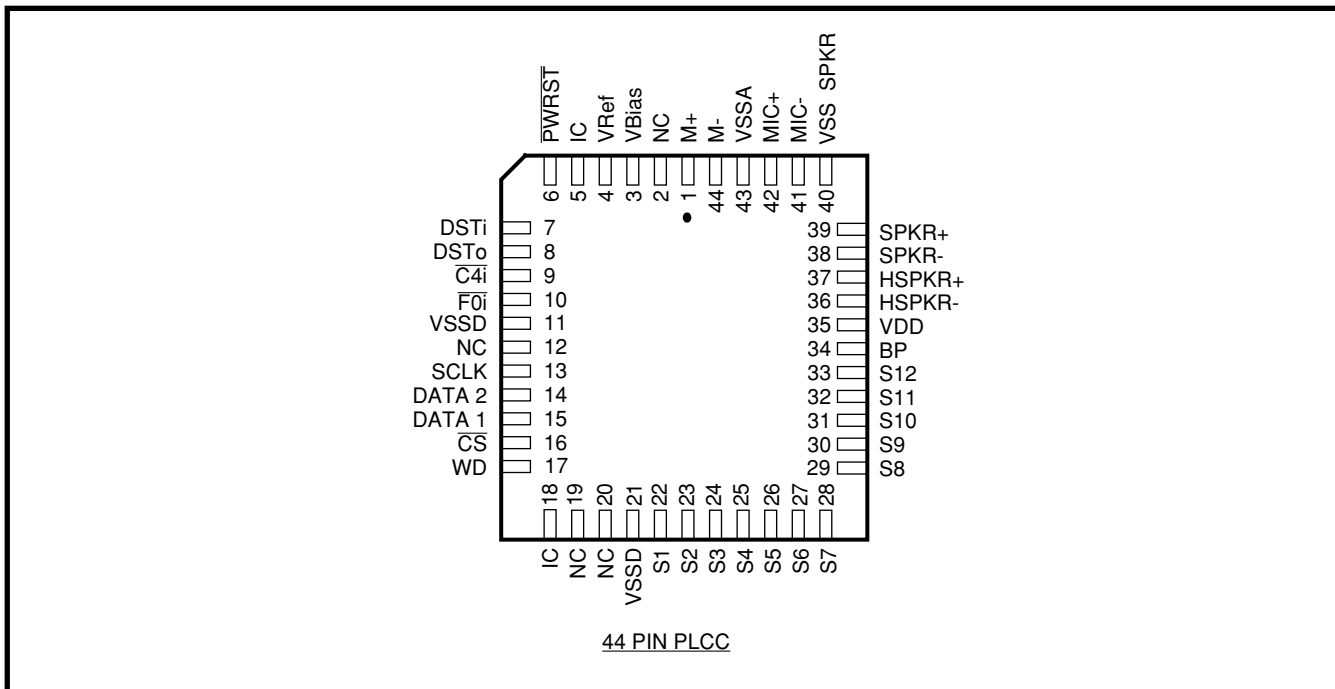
$\overline{PWRST}$ IC VRef VBias NC M+ M- VSSA MIC+ MIC- VSS SPKR

6 5 4 3 2 1 44 43 42 41 40

DSTi 7
DSTo 8
$\overline{C4i}$ 9
$\overline{F0i}$ 10
VSSD 11
NC 12
SCLK 13
DATA 2 14
DATA 1 15
$\overline{CS}$ 16
WD 17

39 SPKR+
38 SPKR-
37 HSPKR+
36 HSPKR-
35 VDD
34 BP
33 S12
32 S11
31 S10
30 S9
29 S8

18 19 20 21 22 23 24 25 26 27 28

IC NC NC VSSD S1 S2 S3 S4 S5 S6 S7

44 PIN PLCC